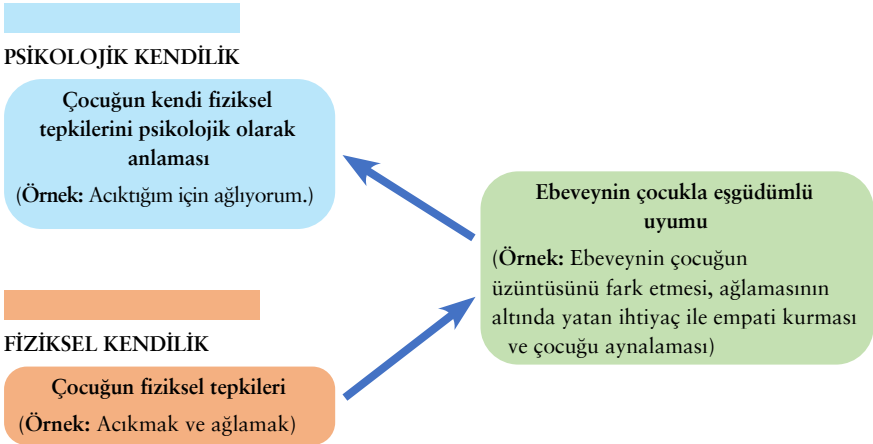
PSİKOLOJİK KENDİLİK

Çocuğun kendi fiziksel tepkilerini psikolojik olarak anlaması

(Örnek: Acıktığım için ağlıyorum.)

Ebeveynin çocukla eşgüdümlü uyumu

(Örnek: Ebeveynin çocuğun üzüntüsünü fark etmesi, ağlamasının altında yatan ihtiyaç ile empati kurması ve çocuğu aynalaması)

FİZİKSEL KENDİLİK

Çocuğun fiziksel tepkileri

(Örnek: Acıkmak ve ağlamak)